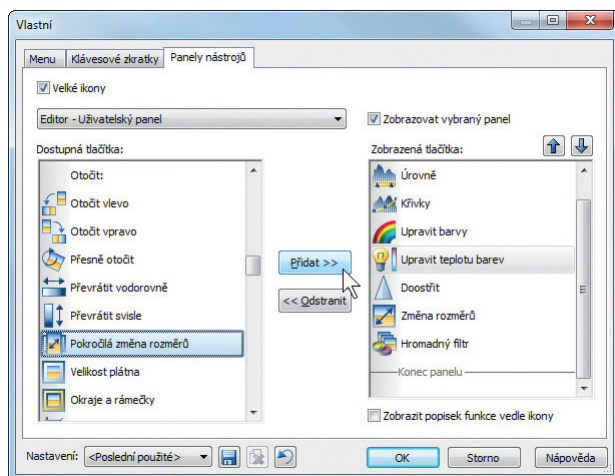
Vlastní

Menu | Klávesové zkratky | Panely nástrojů

Velké ikony

Editor - Uživatelský panel

Zobrazovat vybraný panel

Dostupná tlačítka:

Otočit:
Otočit vlevo
Otočit vpravo
Přesně otočit
Převrátit vodorovně
Převrátit svisle
Pokročilá změna rozměrů
Velikost plátna
Okraje a rámečky

Přidat >>
<< Odstranit

Zobrazená tlačítka:

Úrovně
Křivky
Upravit barvy
Upravit teplotu barev
Doostřit
Změna rozměrů
Hromadný filtr
Konec panelu

Zobrazit popisek funkce vedle ikony

Nastavení: <Poslední použité>

OK | Storno | Nápověda